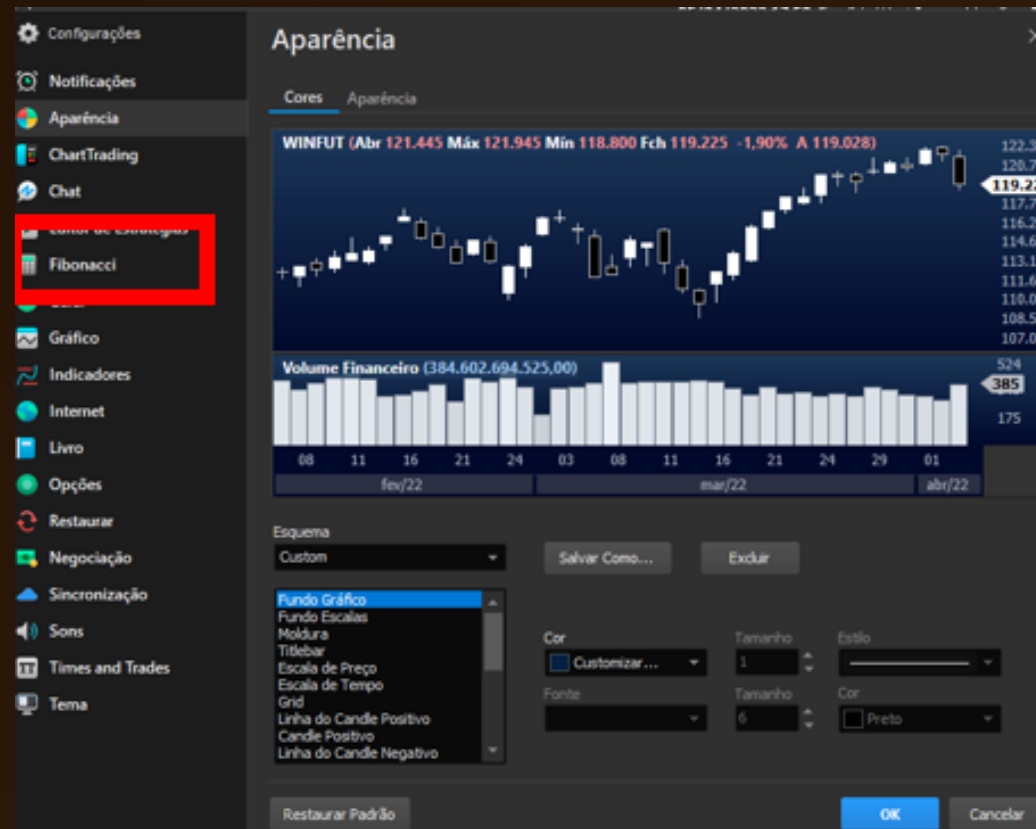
Configurações
Notificações
Aparência
ChartTrading
Chat
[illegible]
Fibonacci
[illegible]
Gráfico
Indicadores
Internet
Livro
Opções
Restaurar
Negociação
Sincronização
Sons
Times and Trades
Tema

Aparência

Cores Aparência

WINFUT (Abr 121.445 Máx 121.945 Mín 118.800 Fch 119.225 -1,90% A 119.028)

122.3
120.7
119.2
117.7
116.2
114.6
113.1
111.6
110.0
108.5
107.0

Volume Financeiro (384.602.694.525,00)

524
385
175

08 11 16 21 24 03 08 11 16 21 24 29 01
fev/22 mar/22 abr/22

Esquema
Custom
Salvar Como...
Excluir

Fundo Gráfico
Fundo Escalas
Moldura
Titlebar
Escala de Preço
Escala de Tempo
Grid
Linha do Candle Positivo
Candle Positivo
Linha do Candle Negativo

Cor
Customizar...
Tamanho
1
Estilo
Fonte
Tamanho
6
Cor
Preto

Restaurar Padrão
OK
Cancelar